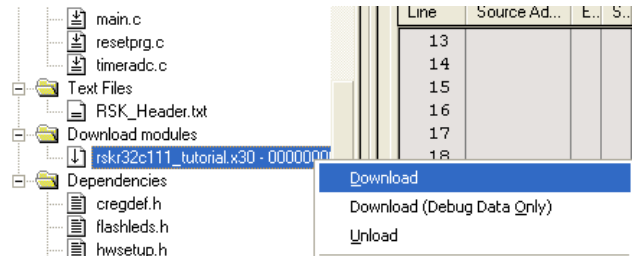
main.c
resetprg.c
timeradc.c
Text Files
RSK_Header.txt
Download modules
rskr32c111_tutorial.x30 - 0000000
Dependencies
cregdef.h
flashleds.h
hwsetup.h

| Line | Source Ad... | E... | S... |
|---|---|---|---|
| 13 | | | |
| 14 | | | |
| 15 | | | |
| 16 | | | |
| 17 | | | |
| 18 | | | |

Download
Download (Debug Data Only)
Unload